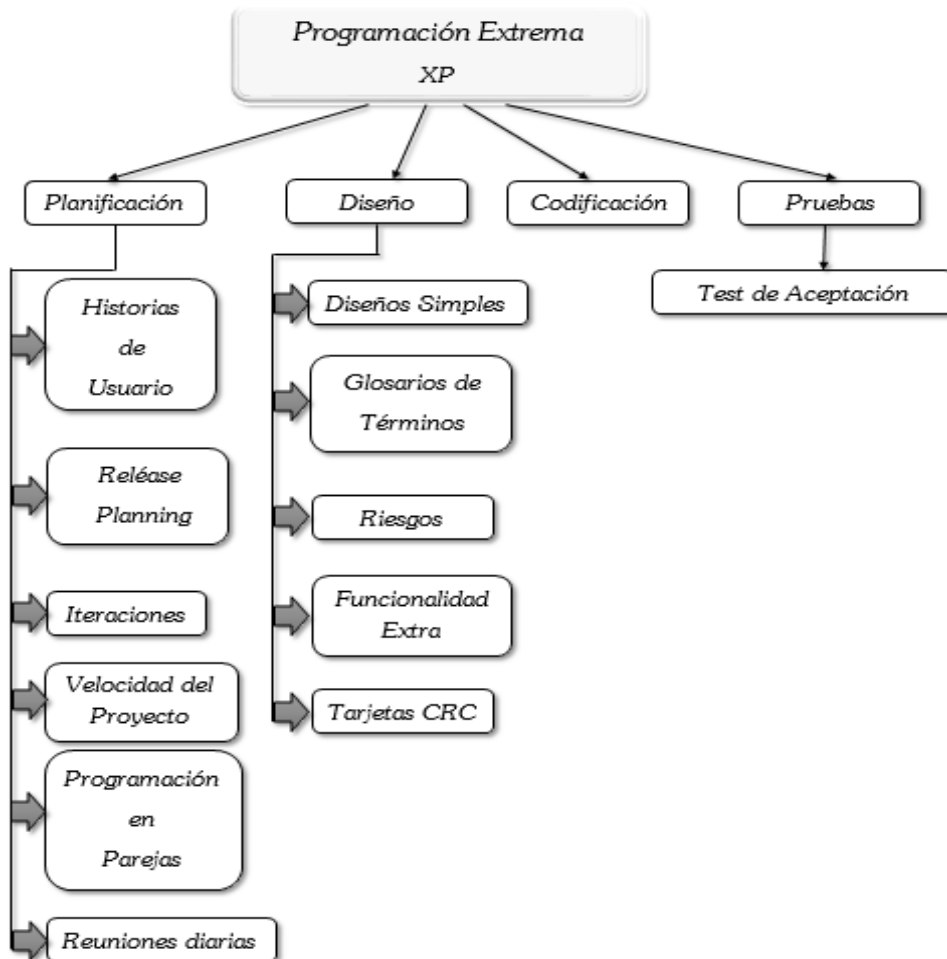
Programación Extrema
XP

Planificación

Diseño

Codificación

Pruebas

Test de Aceptación

Historias de Usuario

Reléase Planning

Iteraciones

Velocidad del Proyecto

Programación en Parejas

Reuniones diarias

Diseños Simples

Glosarios de Términos

Riesgos

Funcionalidad Extra

Tarjetas CRC